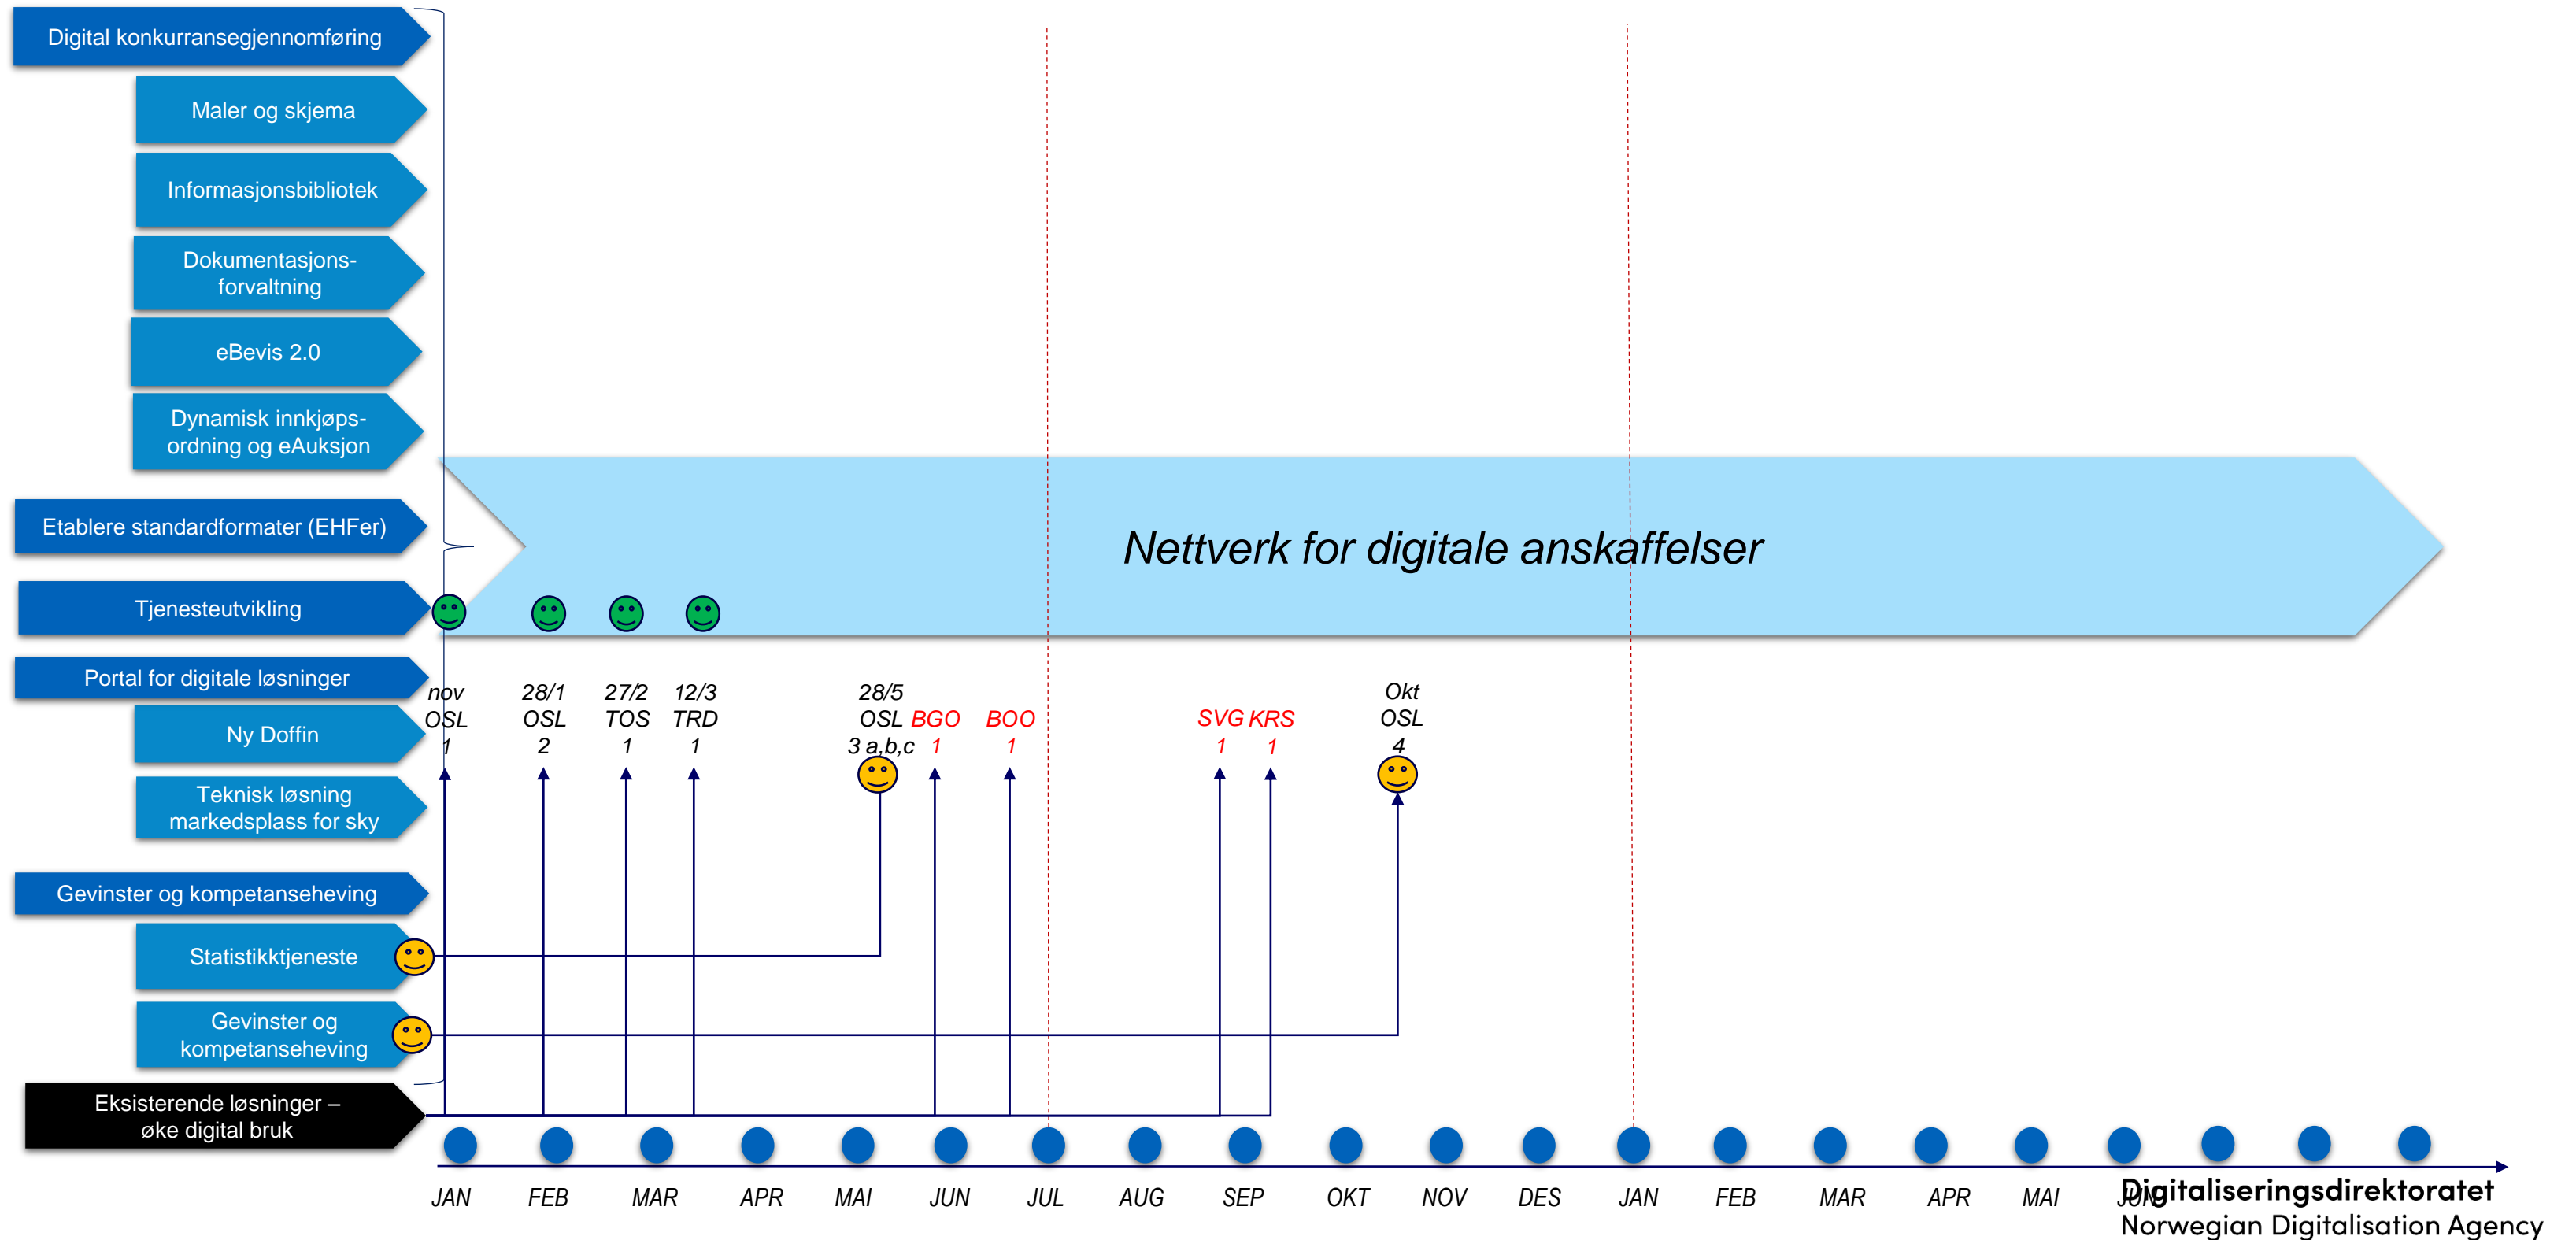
Digital konkurransegjennomføring

Maler og skjema

Informasjonsbibliotek

Dokumentasjons-forvaltning

eBevis 2.0

Dynamisk innkjøps-ordning og eAuksjon

Etablere standardformater (EHFer)

Nettverk for digitale anskaffelser

Tjenesteutvikling

Portal for digitale løsninger

Ny Doffin

Teknisk løsning markedsplass for sky

Gevinster og kompetanseheving

Statistikktjeneste

Gevinster og kompetanseheving

Eksisterende løsninger – øke digital bruk

nov OSL 1

28/1 OSL 2

27/2 TOS 1

12/3 TRD 1

28/5 OSL 3 a,b,c

BGO 1

BOO 1

SVG 1

KRS 1

Okt OSL 4

JAN FEB MAR APR MAI JUN JUL AUG SEP OKT NOV DES JAN FEB MAR APR MAI JUN

Digitaliseringsdirektoratet
Norwegian Digitalisation Agency